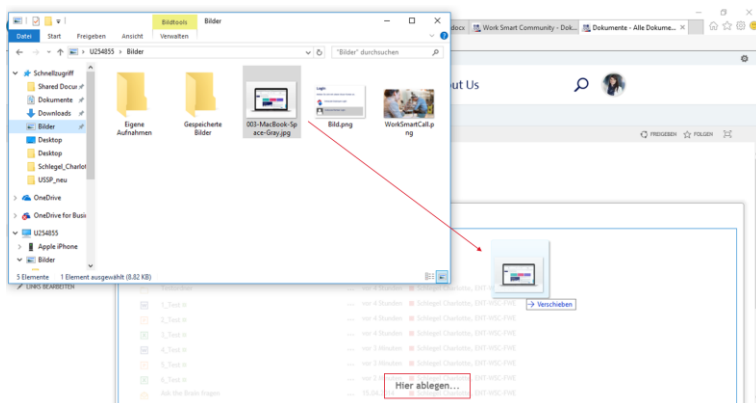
Bildtools Bilder
Datei Start Freigeben Ansicht Verwalten
U254855 > Bilder
"Bilder" durchsuchen
Schnellzugriff
Shared Docur
Dokumente
Downloads
Bilder
Desktop
Desktop
Schlegel_Charlot
USSP_neu
OneDrive
OneDrive for Busi
U254855
Apple iPhone
Bilder
Eigene Aufnahmen
Gespeicherte Bilder
003-MacBook-Space-Gray.jpg
Bild.png
WorkSmartCall.png
5 Elemente 1 Element ausgewählt (8.82 KB)
docx
Work Smart Community - Dok...
Dokumente - Alle Dokume...
out Us
FREIGEBEN FOLGEN
LINKS BEARBEITEN
→ Verschieben
Hier ablegen...